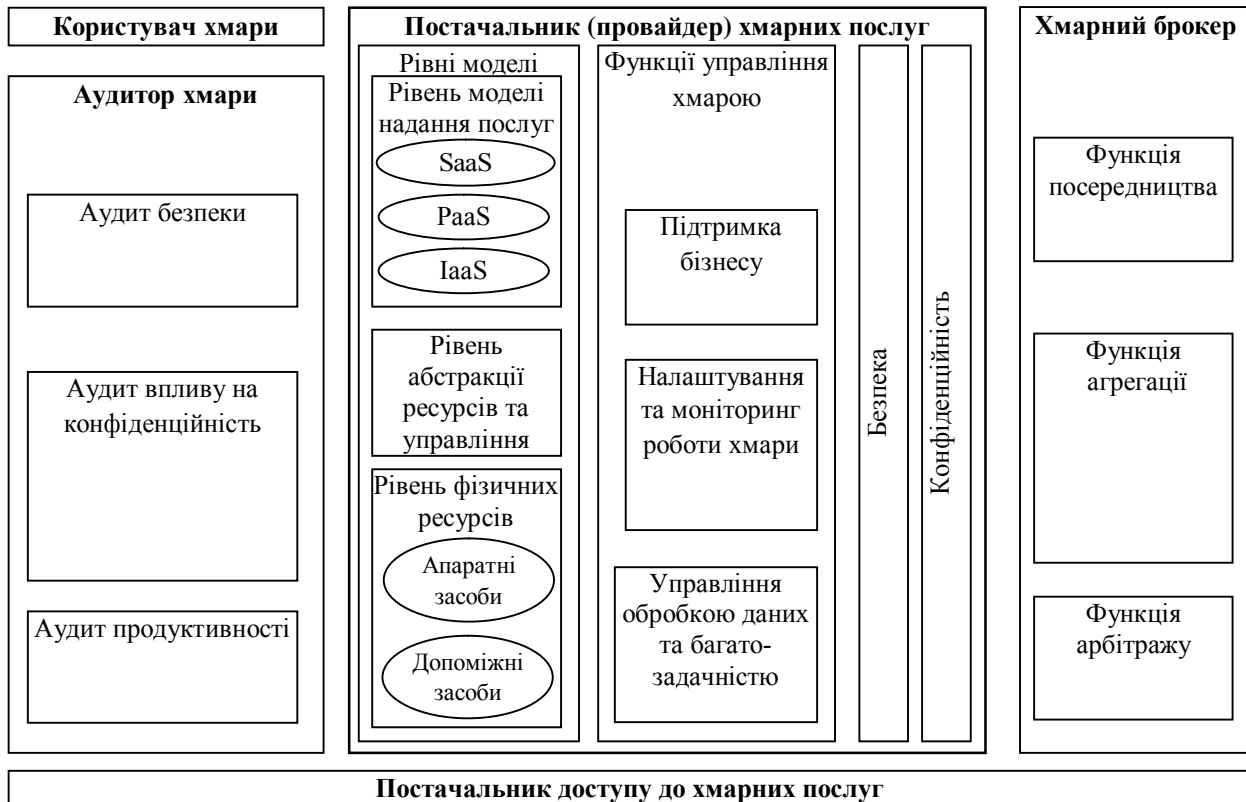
**Користувач хмари**

**Аудитор хмари**

Аудит безпеки

Аудит впливу на конфіденційність

Аудит продуктивності

**Постачальник (провайдер) хмарних послуг**

Рівні моделі

Рівень моделі надання послуг

SaaS

PaaS

IaaS

Рівень абстракції ресурсів та управління

Рівень фізичних ресурсів

Апаратні засоби

Допоміжні засоби

Функції управління хмарою

Підтримка бізнесу

Налаштування та моніторинг роботи хмари

Управління обробкою даних та багато-задачністю

Безпека

Конфіденційність

**Хмарний брокер**

Функція посередництва

Функція агрегації

Функція арбітражу

**Постачальник доступу до хмарних послуг**